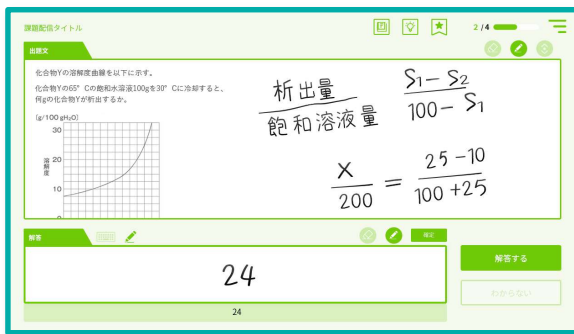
課題配信タイトル

2 / 4

出題文

化合物Yの溶解度曲線を以下に示す。

化合物Yの65° Cの飽和水溶液100gを30° Cに冷却すると、何gの化合物Yが析出するか。

(g/100 g$H_2O$)

30

20

10

溶解度

$\frac{析出量}{飽和溶液量}$ $\frac{S_1 - S_2}{100 - S_1}$

$\frac{x}{200} = \frac{25-10}{100+25}$

解答

確定

24

24

解答する

わからない